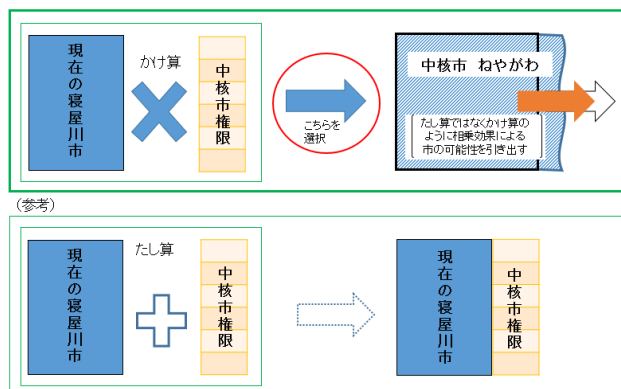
現在の寝屋川市

かけ算

中核市権限

こちらを選択

中核市　ねやがわ

たし算ではなくかけ算のように相乗効果による市の可能性を引き出す

（参考）

現在の寝屋川市

たし算

中核市権限

現在の寝屋川市

中核市権限